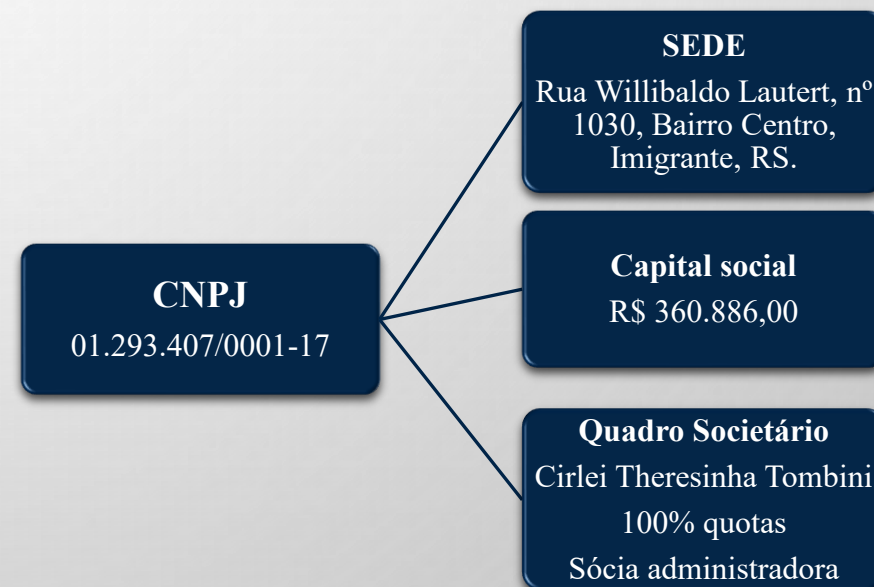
CNPJ
01.293.407/0001-17

SEDE
Rua Willibaldo Lautert, nº 1030, Bairro Centro, Imigrante, RS.

Capital social
R$ 360.886,00

Quadro Societário
Cirlei Theresinha Tombini
100% quotas
Sócia administradora